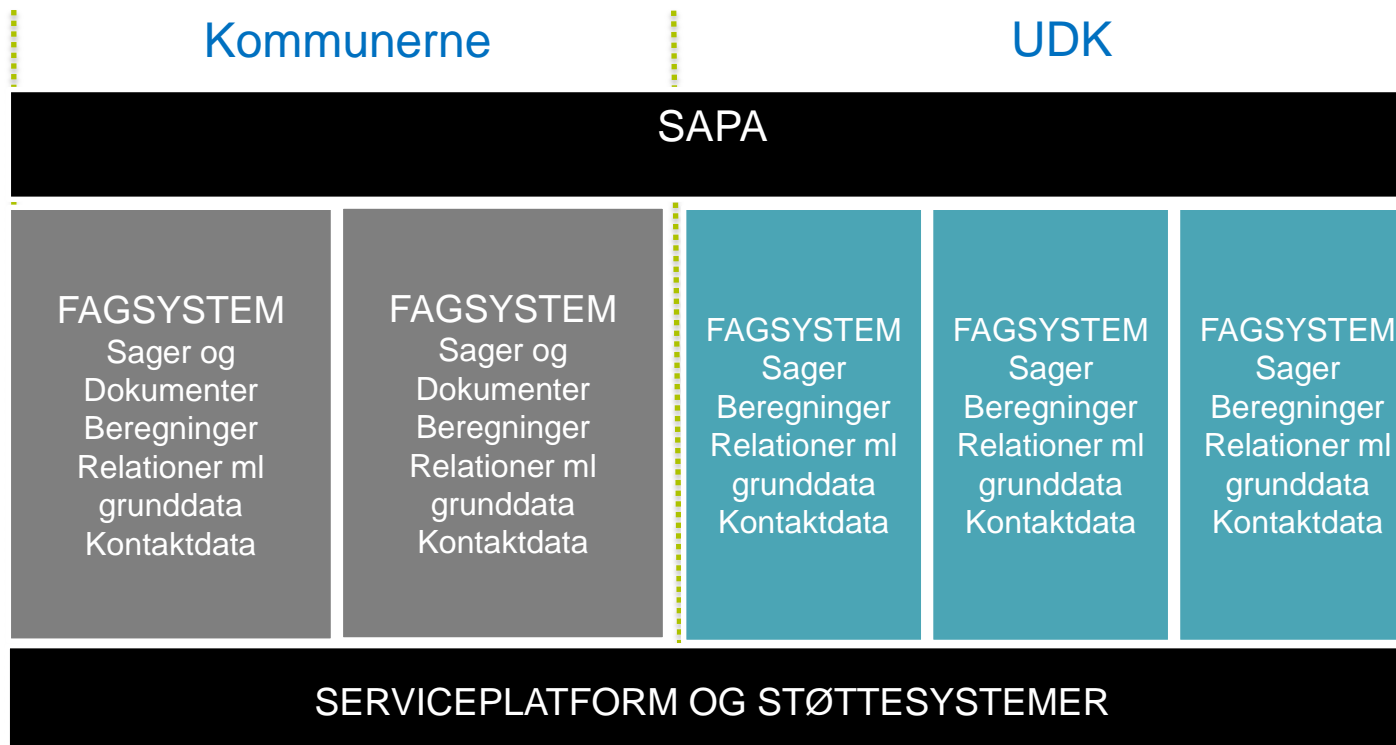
Kommunerne

UDK

SAPA

FAGSYSTEM
Sager og Dokumenter
Beregninger
Relationer ml grunddata
Kontaktdata

FAGSYSTEM
Sager og Dokumenter
Beregninger
Relationer ml grunddata
Kontaktdata

FAGSYSTEM
Sager
Beregninger
Relationer ml grunddata
Kontaktdata

FAGSYSTEM
Sager
Beregninger
Relationer ml grunddata
Kontaktdata

FAGSYSTEM
Sager
Beregninger
Relationer ml grunddata
Kontaktdata

SERVICEPLATFORM OG STØTTESYSTEMER